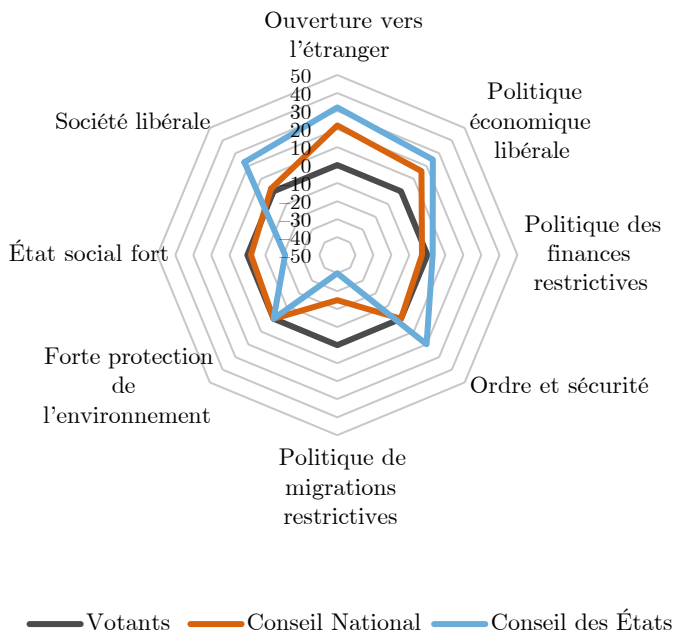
Ouverture vers l'étranger

Politique économique libérale

Politique des finances restrictives

Ordre et sécurité

Politique de migrations restrictives

Forte protection de l'environnement

État social fort

Société libérale

50
40
30
20
10
0
−10
−20
−30
−40
−50

Votants
Conseil National
Conseil des États